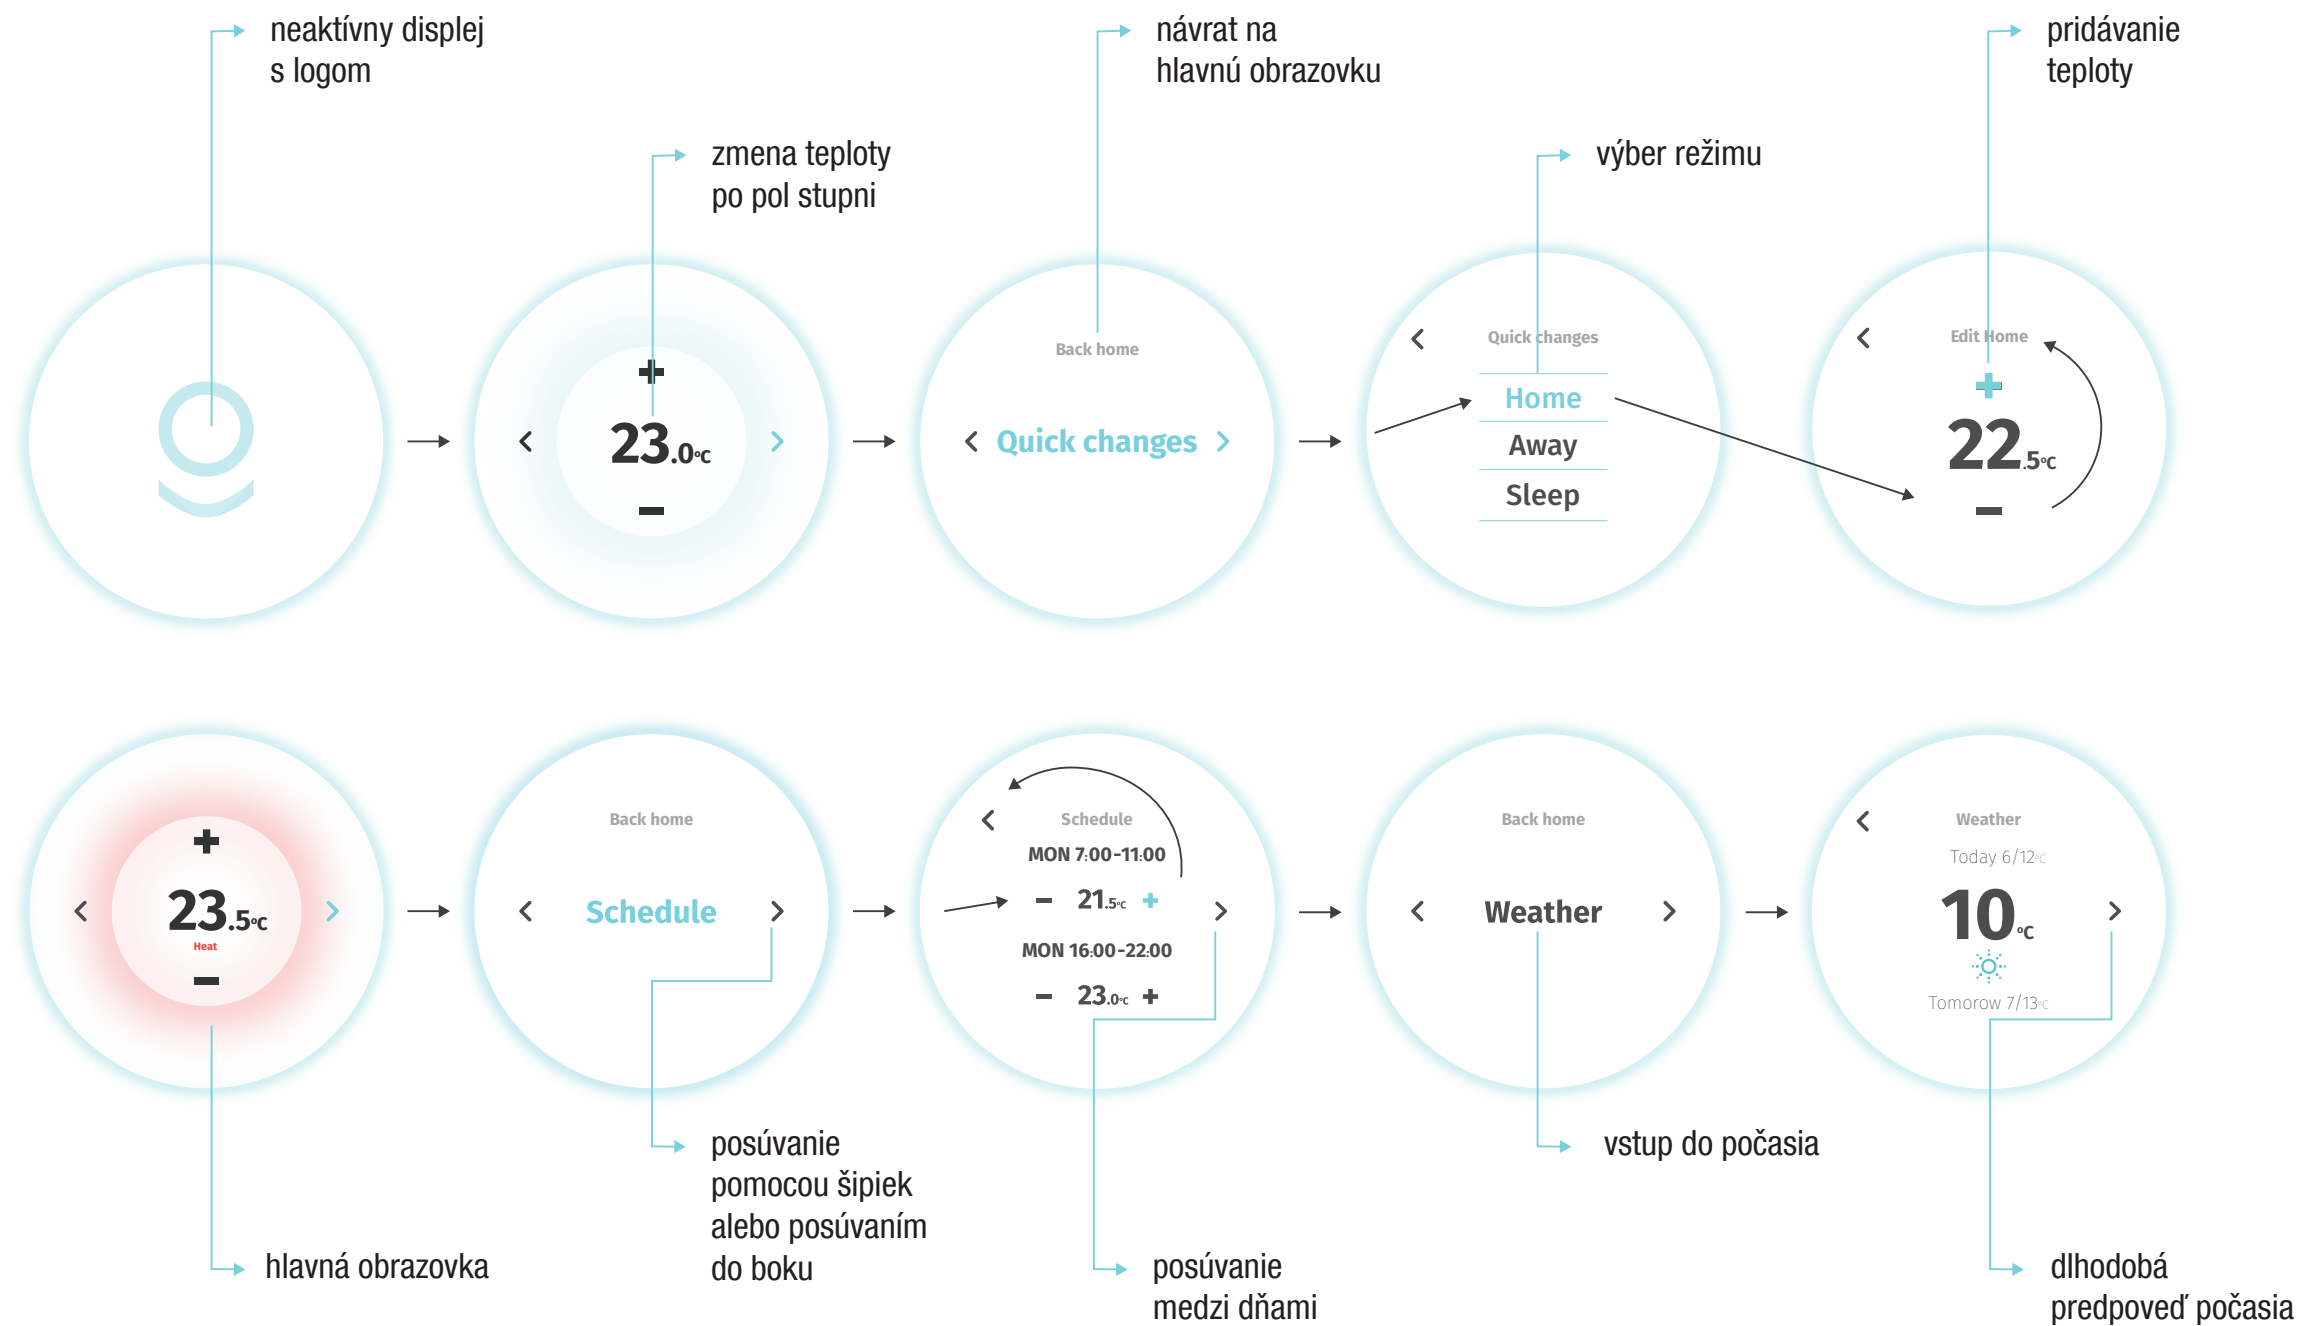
neaktívny displej s logom

zmena teploty po pol stupni

návrat na hlavnú obrazovku

výber režimu

pridávanie teploty

+
23.0°C
−

Back home
Quick changes

Quick changes
Home
Away
Sleep

Edit Home
+
22.5°C
−

+
23.5°C
Heat
−

Back home
Schedule

Schedule
MON 7:00-11:00
− 21.5°C +
MON 16:00-22:00
− 23.0°C +

Back home
Weather

Weather
Today 6/12°C
10°C
Tomorow 7/13°C

hlavná obrazovka

posúvanie pomocou šipiek alebo posúvaním do boku

posúvanie medzi dňami

vstup do počasia

dlhodobá predpoveď počasia